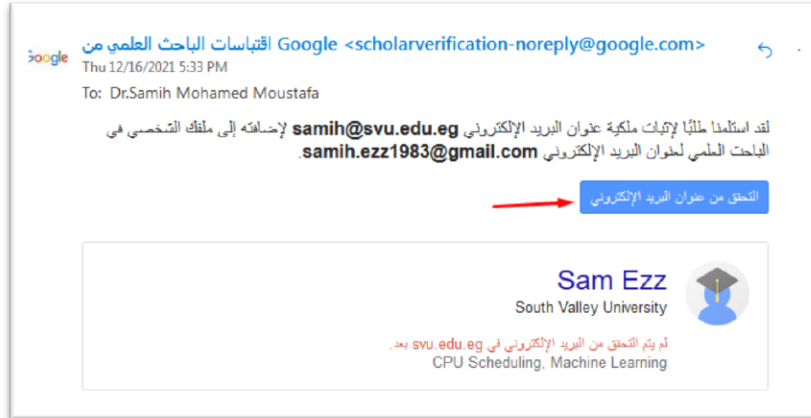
Google

اقتباسات الباحث العلمي من Google <scholarverification-noreply@google.com>

Thu 12/16/2021 5:33 PM

To: Dr.Samih Mohamed Moustafa

لقد استلمنا طلبًا لإثبات ملكية عنوان البريد الإلكتروني samih@svu.edu.eg لإضافته إلى ملفك الشخصي في الباحث العلمي لعنوان البريد الإلكتروني samih.ezz1983@gmail.com.

التحقق من عنوان البريد الإلكتروني

Sam Ezz

South Valley University

لم يتم التحقق من البريد الإلكتروني في svu.edu.eg بعد.

CPU Scheduling, Machine Learning